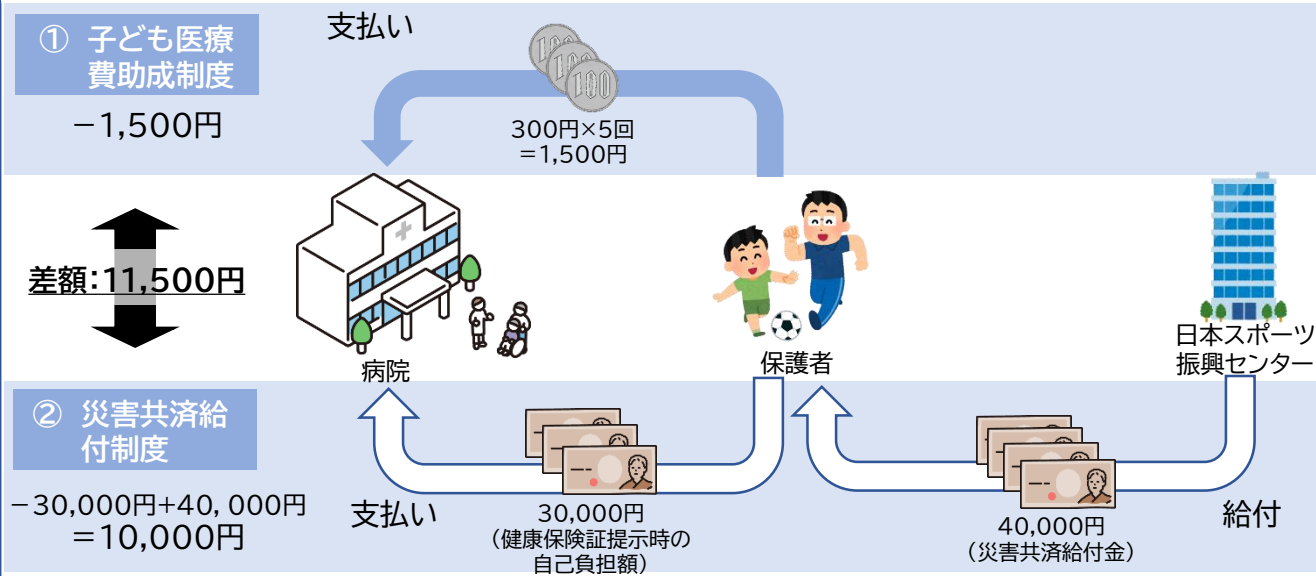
① 子ども医療費助成制度

－1,500円

支払い

300円×5回
＝1,500円

差額：11,500円

病院

保護者

日本スポーツ振興センター

② 災害共済給付制度

－30,000円+40，000円
＝10,000円

支払い

30,000円
（健康保険証提示時の自己負担額）

40,000円
（災害共済給付金）

給付